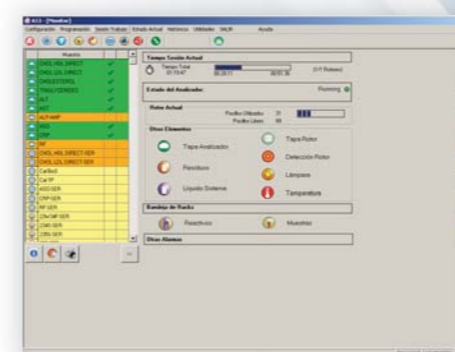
BCS - [Monitor]

Configuración Programación Batch Trabajo Estado Actual Histórico Utilidades SALIR Ayuda

Muestra

CHOL HDL DIRECT
CHOL LDL DIRECT
CHOLESTEROL
TRIGLICERIDES
ALT
AST
ALP AMP
AMY
CRP
CK
CHOL HDL DIRECT SER
CHOL LDL DIRECT SER
CalBioS
Cal YP
ASO SER
CRP SER
RF SER
C3c NP SER
C4c SER
C8b SER

Tiempo Sesión Actual
Tiempo Total
01:19:47
00:28:11
00:51:36
(1/1 Rotores)

Estado del Analizador:
Running

Rotor Actual
Pocillos Utilizados 31
Pocillos Libres 88

Otros Elementos
Tapa Analizador
Tapa Rotor
Fenoltiona
Detección Rotor
Líquido Sistema
Lámpara
Temperatura

Bandeja de Racks
Reactivos
Muestras

Otras Alarmas